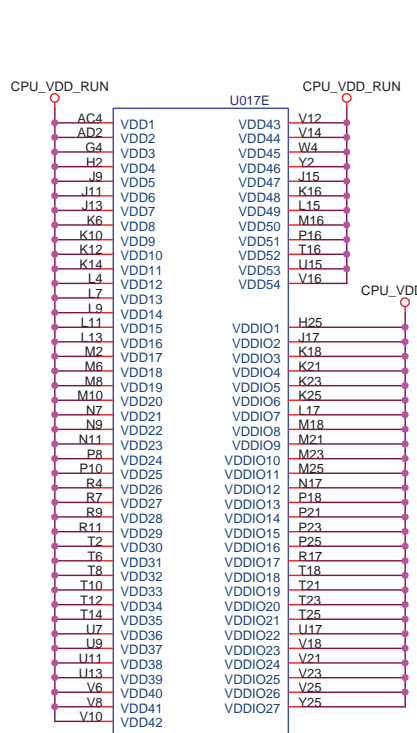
CPU_VDD_RUN

U017E

CPU_VDD_RUN

CPU_VDD

| Pin | Name | Name | Pin |
|---|---|---|---|
| AC4 | VDD1 | VDD43 | V12 |
| AD2 | VDD2 | VDD44 | V14 |
| G4 | VDD3 | VDD45 | W4 |
| H2 | VDD4 | VDD46 | Y2 |
| J9 | VDD5 | VDD47 | J15 |
| J11 | VDD6 | VDD48 | K16 |
| J13 | VDD7 | VDD49 | L15 |
| K6 | VDD8 | VDD50 | M16 |
| K10 | VDD9 | VDD51 | P16 |
| K12 | VDD10 | VDD52 | T16 |
| K14 | VDD11 | VDD53 | U15 |
| L4 | VDD12 | VDD54 | V16 |
| L7 | VDD13 | | |
| L9 | VDD14 | | |
| L11 | VDD15 | VDDIO1 | H25 |
| L13 | VDD16 | VDDIO2 | J17 |
| M2 | VDD17 | VDDIO3 | K18 |
| M6 | VDD18 | VDDIO4 | K21 |
| M8 | VDD19 | VDDIO5 | K23 |
| M10 | VDD20 | VDDIO6 | K25 |
| N7 | VDD21 | VDDIO7 | L17 |
| N9 | VDD22 | VDDIO8 | M18 |
| N11 | VDD23 | VDDIO9 | M21 |
| P8 | VDD24 | VDDIO10 | M23 |
| P10 | VDD25 | VDDIO11 | M25 |
| R4 | VDD26 | VDDIO12 | N17 |
| R7 | VDD27 | VDDIO13 | P18 |
| R9 | VDD28 | VDDIO14 | P21 |
| R11 | VDD29 | VDDIO15 | P23 |
| T2 | VDD30 | VDDIO16 | P25 |
| T6 | VDD31 | VDDIO17 | R17 |
| T8 | VDD32 | VDDIO18 | T18 |
| T10 | VDD33 | VDDIO19 | T21 |
| T12 | VDD34 | VDDIO20 | T23 |
| T14 | VDD35 | VDDIO21 | T25 |
| U7 | VDD36 | VDDIO22 | U17 |
| U9 | VDD37 | VDDIO23 | V18 |
| U11 | VDD38 | VDDIO24 | V21 |
| U13 | VDD39 | VDDIO25 | V23 |
| V6 | VDD40 | VDDIO26 | V25 |
| V8 | VDD41 | VDDIO27 | Y25 |
| V10 | VDD42 | | |